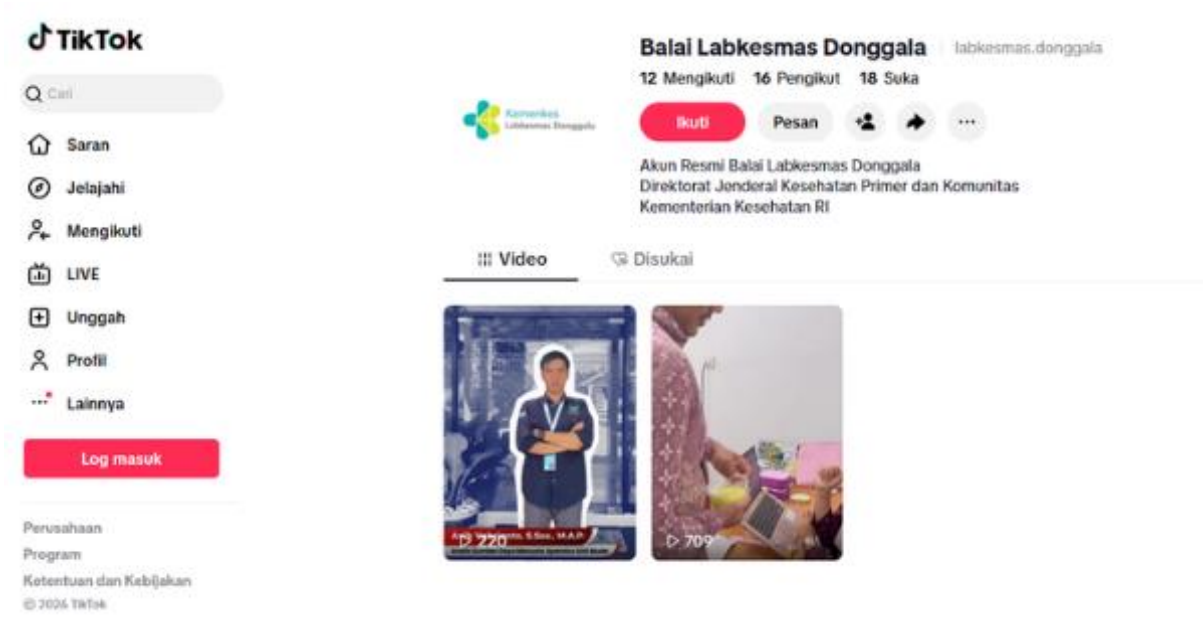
TikTok

Cari

Saran

Jelajahi

Mengikuti

LIVE

Unggah

Profil

Lainnya

Log masuk

Perusahaan

Program

Ketentuan dan Kebijakan

© 2026 TikTok

Kemenkes Labkesmas Donggala

Balai Labkesmas Donggala labkesmas.donggala

12 Mengikuti 16 Pengikut 18 Suka

Ikuti

Pesan

Akun Resmi Balai Labkesmas Donggala
Direktorat Jenderal Kesehatan Primer dan Komunitas
Kementerian Kesehatan RI

Video

Disukai

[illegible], S.Sos., M.A.P.

220

709